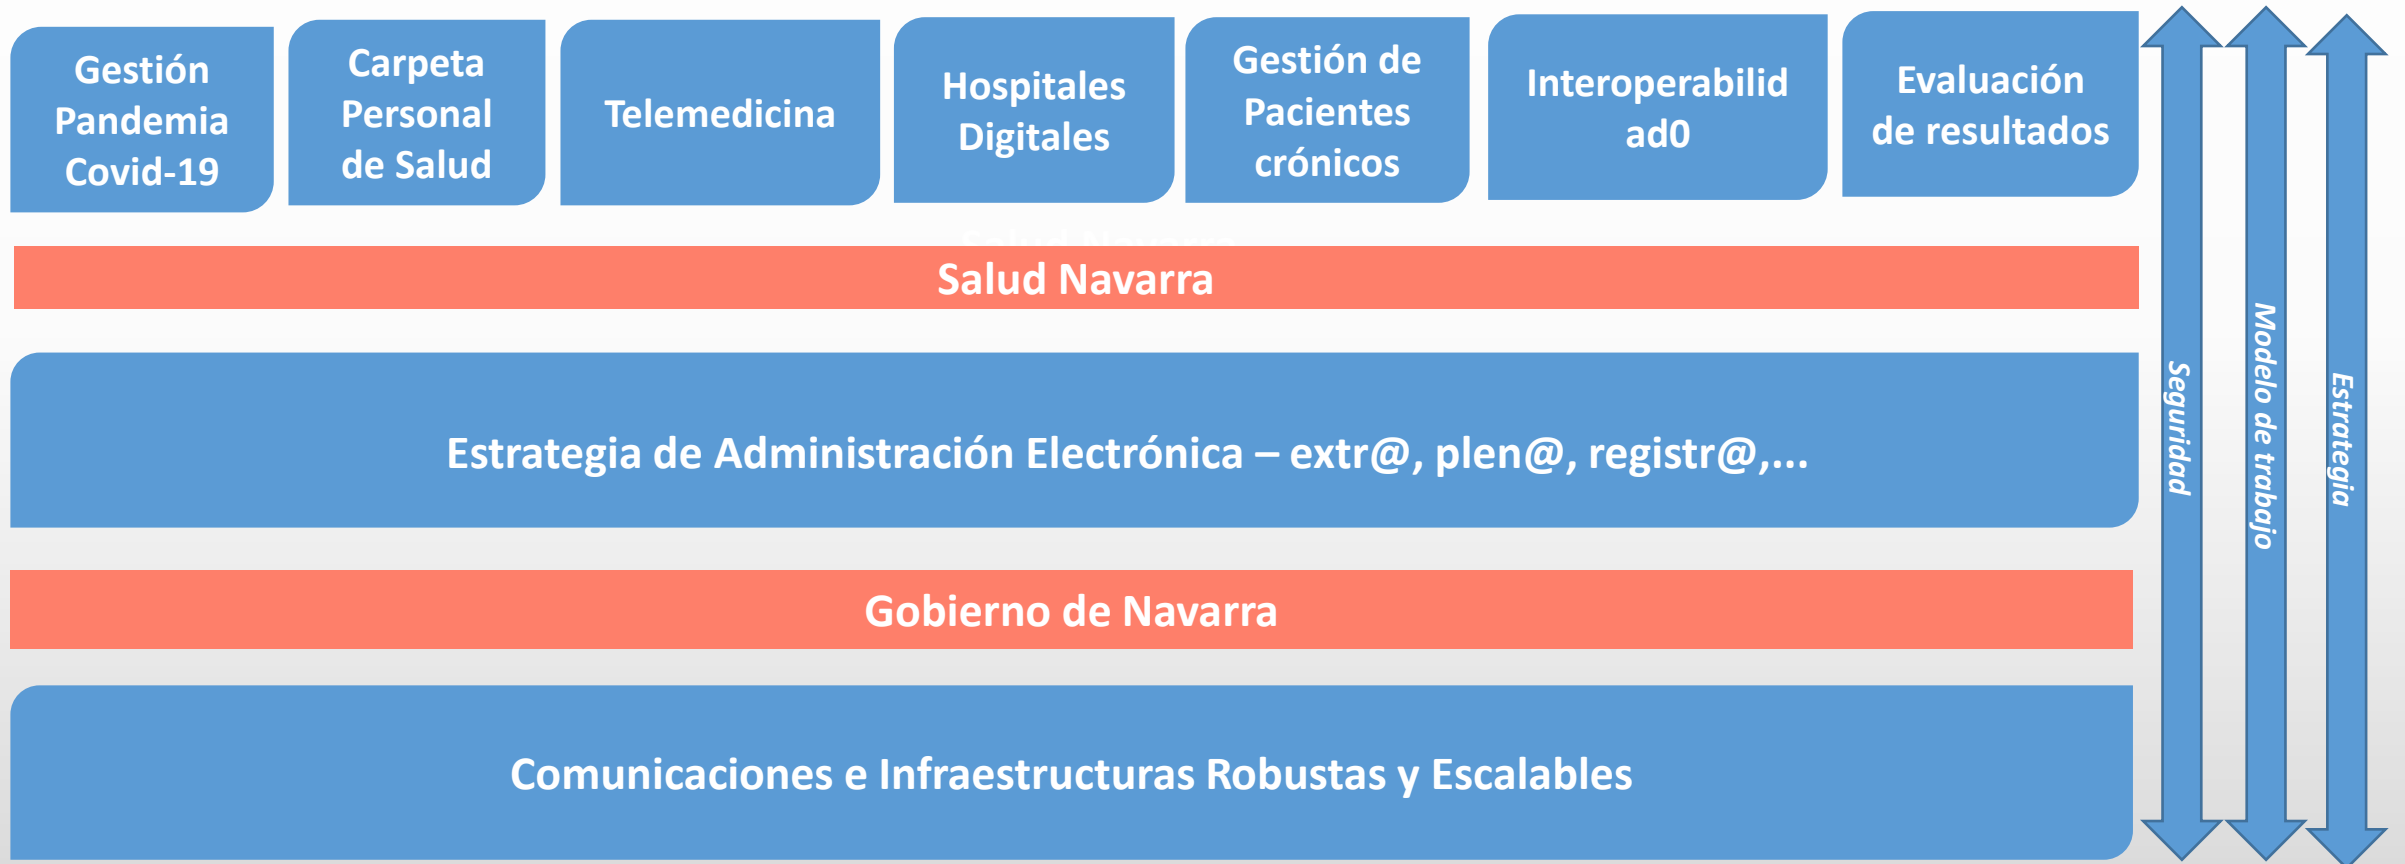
Gestión Pandemia Covid-19

Carpeta Personal de Salud

Telemedicina

Hospitales Digitales

Gestión de Pacientes crónicos

Interoperabilid ad0

Evaluación de resultados

Salud Navarra

Estrategia de Administración Electrónica – extr@, plen@, registr@,...

Gobierno de Navarra

Comunicaciones e Infraestructuras Robustas y Escalables

Seguridad

Modelo de trabajo

Estrategia